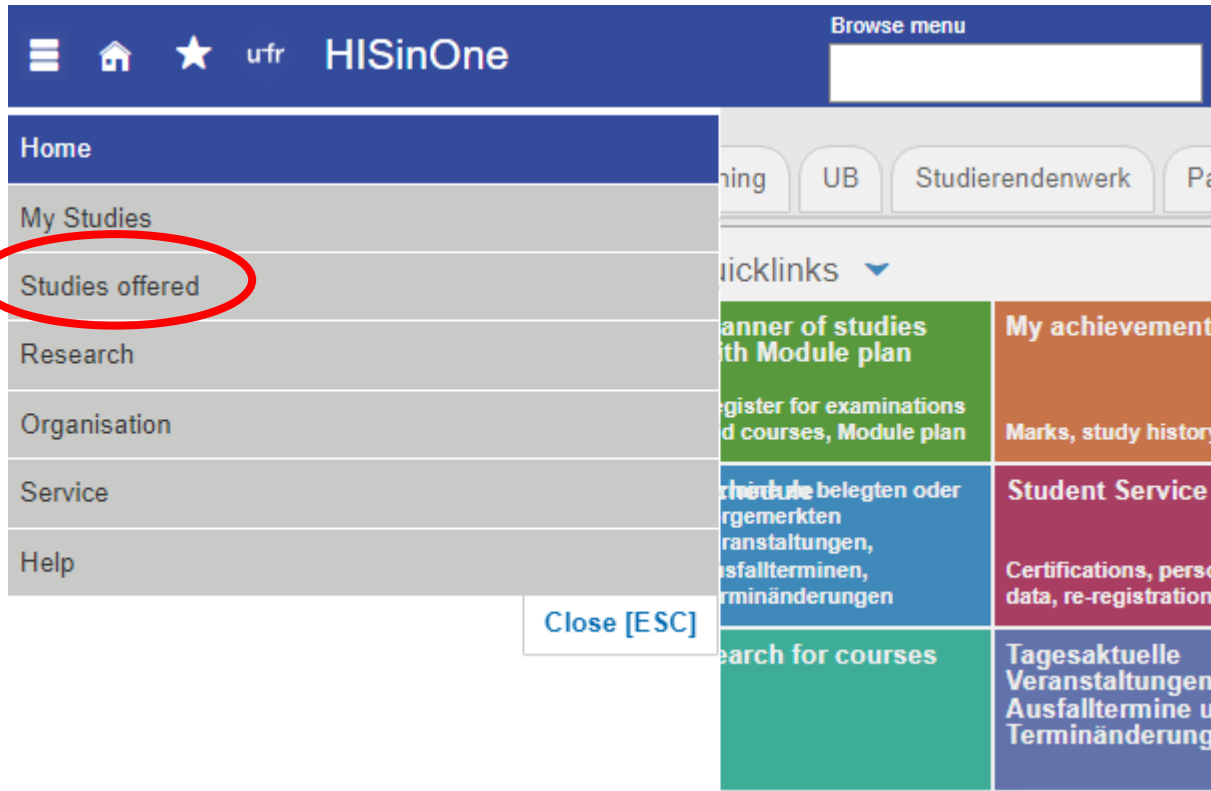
ufr HISinOne

Browse menu

Home

My Studies

Studies offered

Research

Organisation

Service

Help

Close [ESC]

ning UB Studierendenwerk Pa

uicklinks

anner of studies ith Module plan

egister for examinations d courses, Module plan

My achievement

Marks, study history

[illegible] belegten oder rgemerkten ranstaltungen, sfallterminen, rminänderungen

Student Service

Certifications, perso data, re-registration

earch for courses

Tagesaktuelle Veranstaltungen Ausfalltermine u Terminänderung